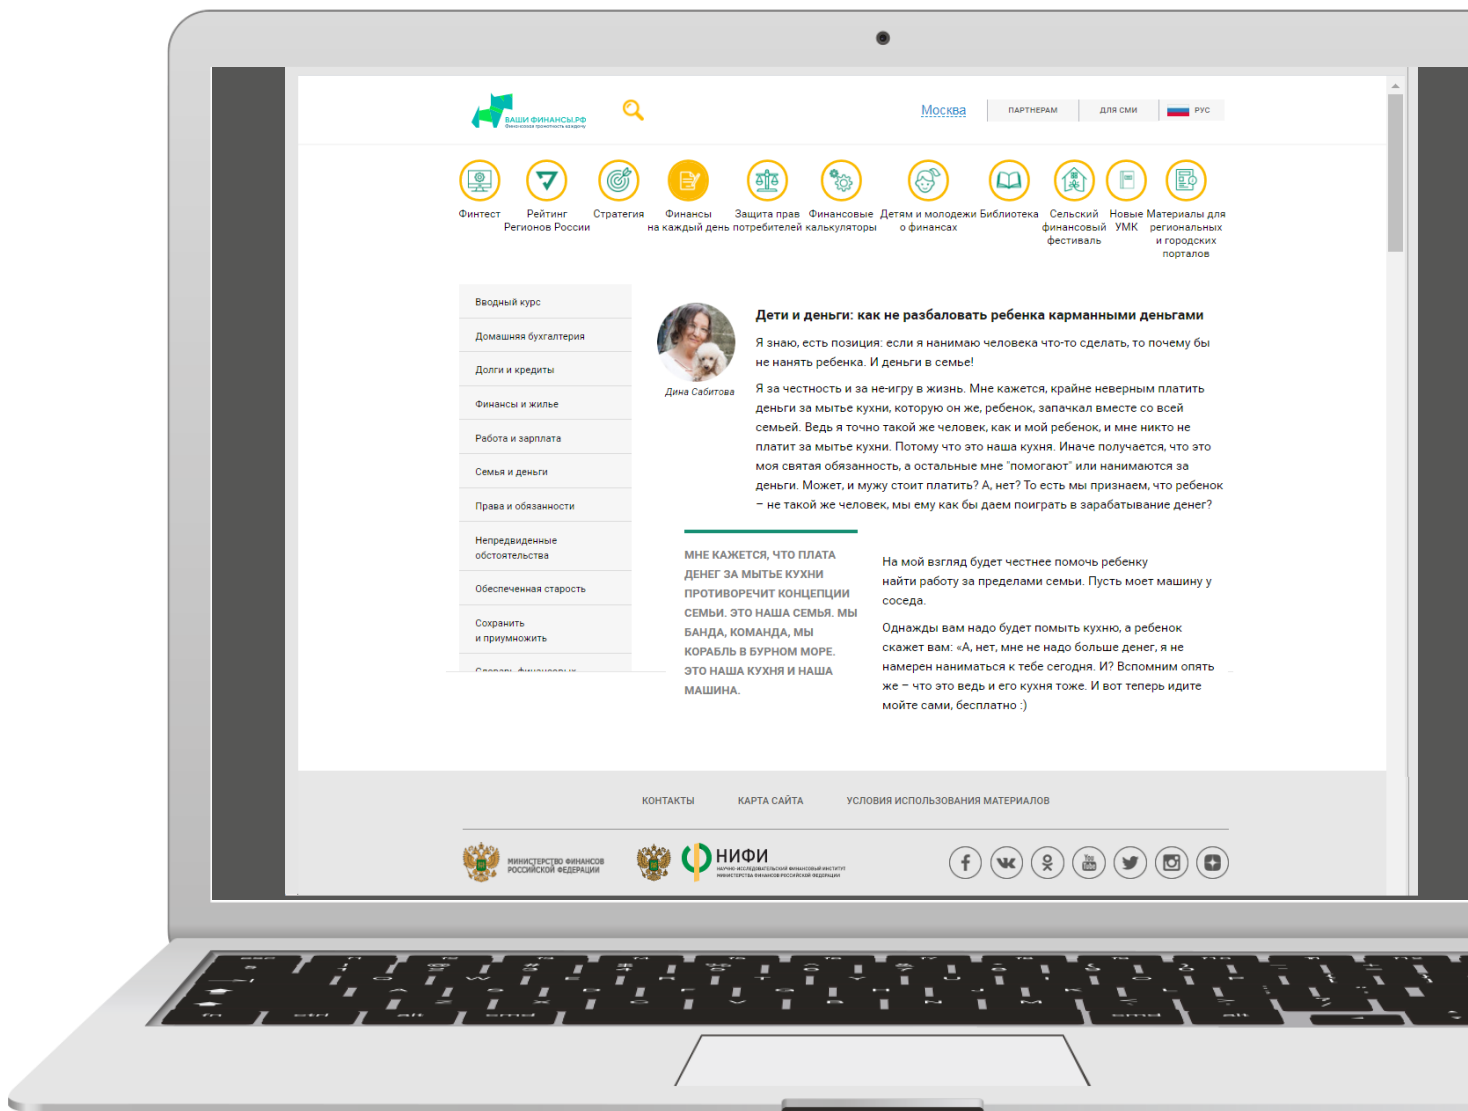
ВАШИ ФИНАНСЫ.РФ
Финансовая грамотность каждому

Москва | ПАРТНЕРАМ | ДЛЯ СМИ | РУС

Финтест
Рейтинг Регионов России
Стратегия
Финансы на каждый день
Защита прав потребителей
Финансовые калькуляторы
Детям и молодежи о финансах
Библиотека
Сельский финансовый фестиваль
Новые УМК
Материалы для региональных и городских порталов

Вводный курс
Домашняя бухгалтерия
Долги и кредиты
Финансы и жилье
Работа и зарплата
Семья и деньги
Права и обязанности
Непредвиденные обстоятельства
Обеспеченная старость
Сохранить и приумножить
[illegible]

Дина Сабитова

Дети и деньги: как не разбаловать ребенка карманными деньгами

Я знаю, есть позиция: если я нанимаю человека что-то сделать, то почему бы не нанять ребенка. И деньги в семье!

Я за честность и за не-игру в жизнь. Мне кажется, крайне неверным платить деньги за мытье кухни, которую он же, ребенок, запачкал вместе со всей семьей. Ведь я точно такой же человек, как и мой ребенок, и мне никто не платит за мытье кухни. Потому что это наша кухня. Иначе получается, что это моя святая обязанность, а остальные мне "помогают" или нанимаются за деньги. Может, и мужу стоит платить? А, нет? То есть мы признаем, что ребенок – не такой же человек, мы ему как бы даем поиграть в зарабатывание денег?

МНЕ КАЖЕТСЯ, ЧТО ПЛАТА ДЕНЕГ ЗА МЫТЬЕ КУХНИ ПРОТИВОРЕЧИТ КОНЦЕПЦИИ СЕМЬИ. ЭТО НАША СЕМЬЯ. МЫ БАНДА, КОМАНДА, МЫ КОРАБЛЬ В БУРНОМ МОРЕ. ЭТО НАША КУХНЯ И НАША МАШИНА.

На мой взгляд будет честнее помочь ребенку найти работу за пределами семьи. Пусть моет машину у соседа.

Однажды вам надо будет помыть кухню, а ребенок скажет вам: «А, нет, мне не надо больше денег, я не намерен наниматься к тебе сегодня. И? Вспомним опять же – что это ведь и его кухня тоже. И вот теперь идите мойте сами, бесплатно :)

КОНТАКТЫ   КАРТА САЙТА   УСЛОВИЯ ИСПОЛЬЗОВАНИЯ МАТЕРИАЛОВ

МИНИСТЕРСТВО ФИНАНСОВ РОССИЙСКОЙ ФЕДЕРАЦИИ
НИФИ
НАУЧНО-ИССЛЕДОВАТЕЛЬСКИЙ ФИНАНСОВЫЙ ИНСТИТУТ МИНИСТЕРСТВА ФИНАНСОВ РОССИЙСКОЙ ФЕДЕРАЦИИ